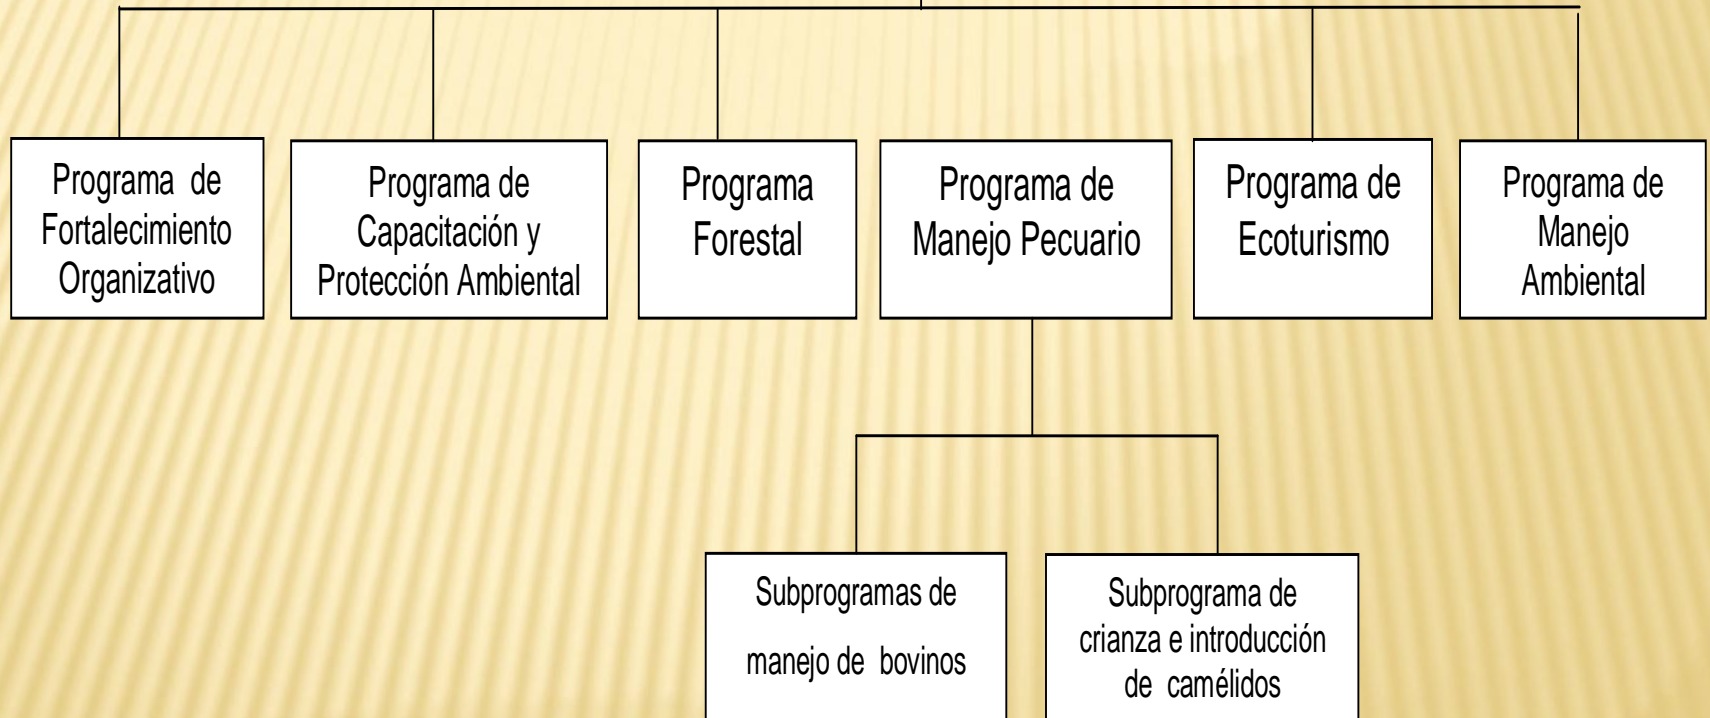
Programa de Fortalecimiento Organizativo

Programa de Capacitación y Protección Ambiental

Programa Forestal

Programa de Manejo Pecuario

Programa de Ecoturismo

Programa de Manejo Ambiental

Subprogramas de manejo de bovinos

Subprograma de crianza e introducción de camélidos